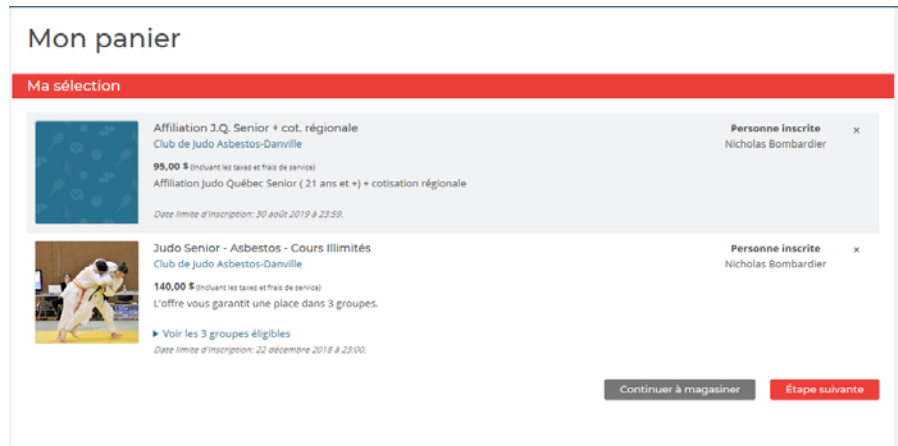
Mon panier

Ma sélection

Affiliation J.Q. Senior + cot. régionale
Club de Judo Asbestos-Danville
95,00 $ (incluant les taxes et frais de service)
Affiliation Judo Québec Senior ( 21 ans et +) + cotisation régionale
Date limite d'inscription: 30 août 2019 à 23:59.

Personne inscrite
Nicholas Bombardier
×

Judo Senior - Asbestos - Cours Illimités
Club de Judo Asbestos-Danville
140,00 $ (incluant les taxes et frais de service)
L'offre vous garantit une place dans 3 groupes.
▶ Voir les 3 groupes éligibles
Date limite d'inscription: 22 décembre 2018 à 23:00.

Personne inscrite
Nicholas Bombardier
×

Continuer à magasiner
Étape suivante